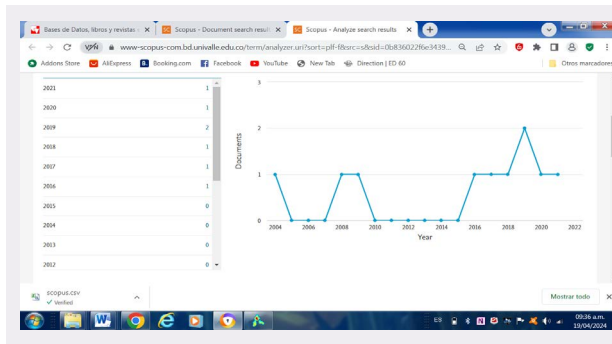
Bases de Datos, libros y revistas ×
Scopus - Document search results ×
Scopus - Analyze search results ×
www-scopus-com.bd.univalle.edu.co/term/analyzer.uri?sort=plf-f&src=s&sid=0b836022f6e3439...
Addons Store
AliExpress
Booking.com
Facebook
YouTube
New Tab
Direction | ED 60
Otros marcadores

| | |
|---|---|
| 2021 | 1 |
| 2020 | 1 |
| 2019 | 2 |
| 2018 | 1 |
| 2017 | 1 |
| 2016 | 1 |
| 2015 | 0 |
| 2014 | 0 |
| 2013 | 0 |
| 2012 | 0 |

3
2
1
0
Documents
2004 2006 2008 2010 2012 2014 2016 2018 2020 2022
Year

scopus.csv
Verified
Mostrar todo
ES
09:36 a.m.
19/04/2024